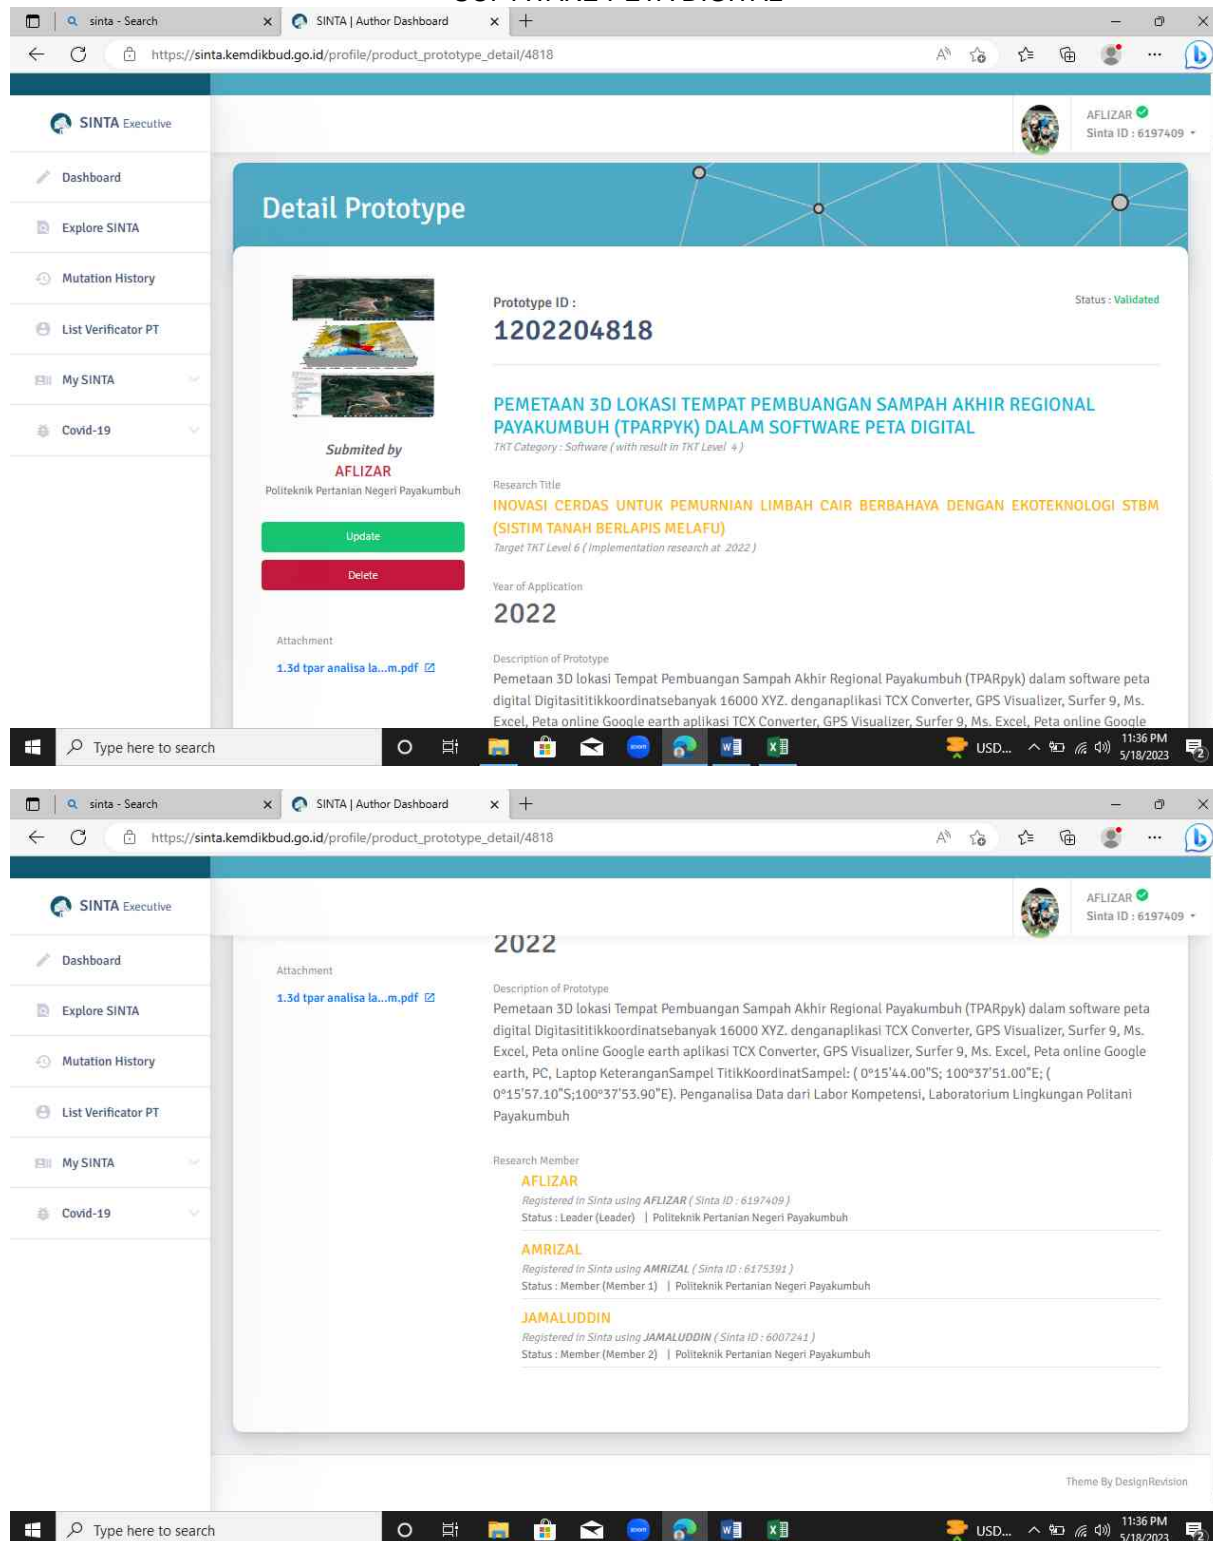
sinta - Search
SINTA | Author Dashboard
https://sinta.kemdikbud.go.id/profile/product_prototype_detail/4818

SINTA Executive
AFLIZAR
Sinta ID : 6197409

Dashboard
Explore SINTA
Mutation History
List Verificator PT
My SINTA
Covid-19

Detail Prototype

Submited by
AFLIZAR
Politeknik Pertanian Negeri Payakumbuh

Update
Delete

Attachment
1.3d tpar analisa la...m.pdf

Prototype ID :
1202204818

Status : Validated

PEMETAAN 3D LOKASI TEMPAT PEMBUANGAN SAMPAH AKHIR REGIONAL PAYAKUMBUH (TPARPYK) DALAM SOFTWARE PETA DIGITAL
TKT Category : Software ( with result in TKT Level 4 )

Research Title
INOVASI CERDAS UNTUK PEMURNIAN LIMBAH CAIR BERBAHAYA DENGAN EKOTEKNOLOGI STBM (SISTIM TANAH BERLAPIS MELAFU)
Target TKT Level 6 ( Implementation research at 2022 )

Year of Application
2022

Description of Prototype
Pemetaan 3D lokasi Tempat Pembuangan Sampah Akhir Regional Payakumbuh (TPARpyk) dalam software peta digital Digitasititikkoordinatsebanyak 16000 XYZ. denganaplikasi TCX Converter, GPS Visualizer, Surfer 9, Ms. Excel, Peta online Google earth aplikasi TCX Converter, GPS Visualizer, Surfer 9, Ms. Excel, Peta online Google

Type here to search
USD...
11:36 PM
5/18/2023

sinta - Search
SINTA | Author Dashboard
https://sinta.kemdikbud.go.id/profile/product_prototype_detail/4818

SINTA Executive
AFLIZAR
Sinta ID : 6197409

Dashboard
Explore SINTA
Mutation History
List Verificator PT
My SINTA
Covid-19

2022

Attachment
1.3d tpar analisa la...m.pdf

Description of Prototype
Pemetaan 3D lokasi Tempat Pembuangan Sampah Akhir Regional Payakumbuh (TPARpyk) dalam software peta digital Digitasititikkoordinatsebanyak 16000 XYZ. denganaplikasi TCX Converter, GPS Visualizer, Surfer 9, Ms. Excel, Peta online Google earth aplikasi TCX Converter, GPS Visualizer, Surfer 9, Ms. Excel, Peta online Google earth, PC, Laptop KeteranganSampel TitikKoordinatSampel: ( 0°15'44.00"S; 100°37'51.00"E; ( 0°15'57.10"S;100°37'53.90"E). Penganalisa Data dari Labor Kompetensi, Laboratorium Lingkungan Politani Payakumbuh

Research Member
AFLIZAR
Registered in Sinta using AFLIZAR ( Sinta ID : 6197409 )
Status : Leader (Leader) | Politeknik Pertanian Negeri Payakumbuh
AMRIZAL
Registered in Sinta using AMRIZAL ( Sinta ID : 6175391 )
Status : Member (Member 1) | Politeknik Pertanian Negeri Payakumbuh
JAMALUDDIN
Registered in Sinta using JAMALUDDIN ( Sinta ID : 6007241 )
Status : Member (Member 2) | Politeknik Pertanian Negeri Payakumbuh

Theme By DesignRevision

Type here to search
USD...
11:36 PM
5/18/2023